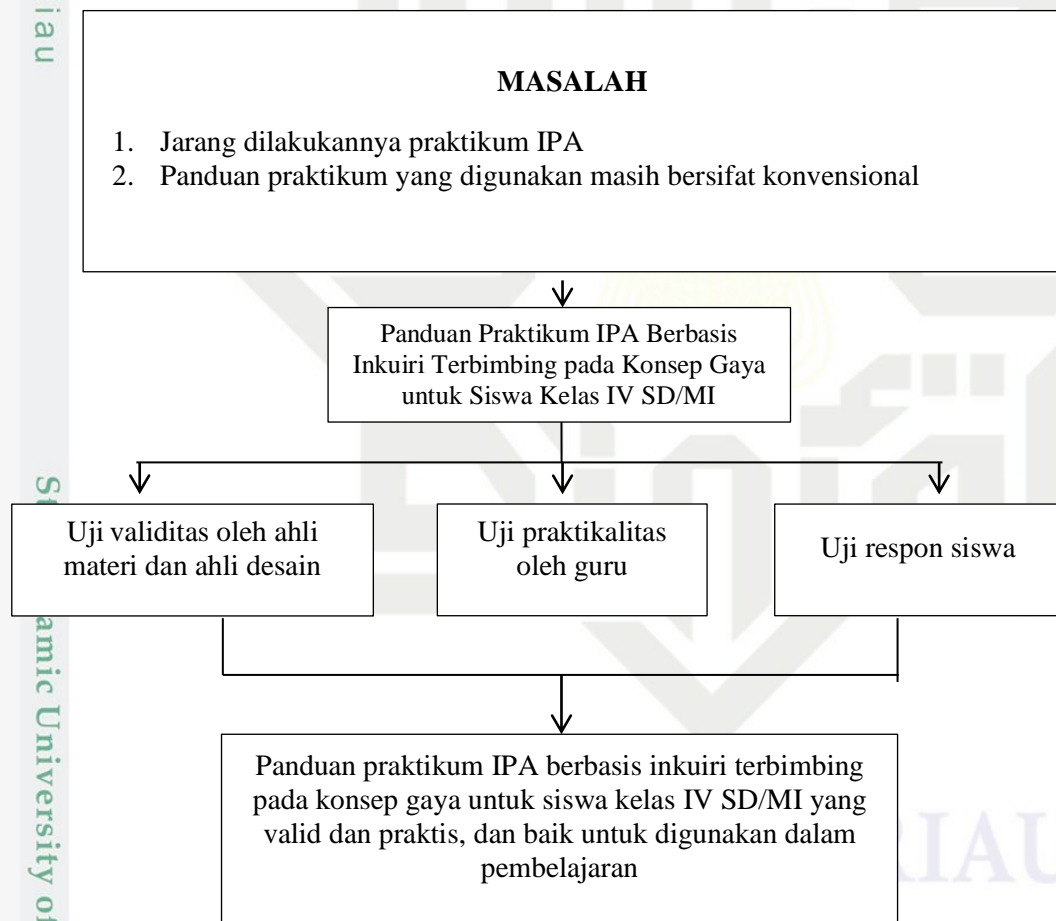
iau

MASALAH

1. Jarang dilakukannya praktikum IPA
2. Panduan praktikum yang digunakan masih bersifat konvensional

Panduan Praktikum IPA Berbasis Inkuiri Terbimbing pada Konsep Gaya untuk Siswa Kelas IV SD/MI

Uji validitas oleh ahli materi dan ahli desain

Uji praktikalitas oleh guru

Uji respon siswa

Panduan praktikum IPA berbasis inkuiri terbimbing pada konsep gaya untuk siswa kelas IV SD/MI yang valid dan praktis, dan baik untuk digunakan dalam pembelajaran

St

amic University of

RIAU